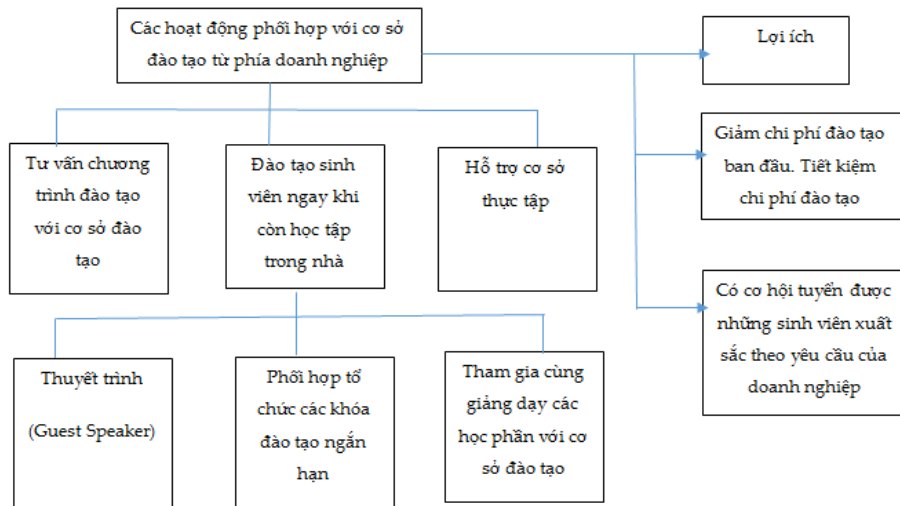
Các hoạt động phối hợp với cơ sở đào tạo từ phía doanh nghiệp

Lợi ích

Giảm chi phí đào tạo ban đầu. Tiết kiệm chi phí đào tạo

Có cơ hội tuyển được những sinh viên xuất sắc theo yêu cầu của doanh nghiệp

Tư vấn chương trình đào tạo với cơ sở đào tạo

Đào tạo sinh viên ngay khi còn học tập trong nhà

Hỗ trợ cơ sở thực tập

Thuyết trình

(Guest Speaker)

Phối hợp tổ chức các khóa đào tạo ngắn hạn

Tham gia cùng giảng dạy các học phần với cơ sở đào tạo